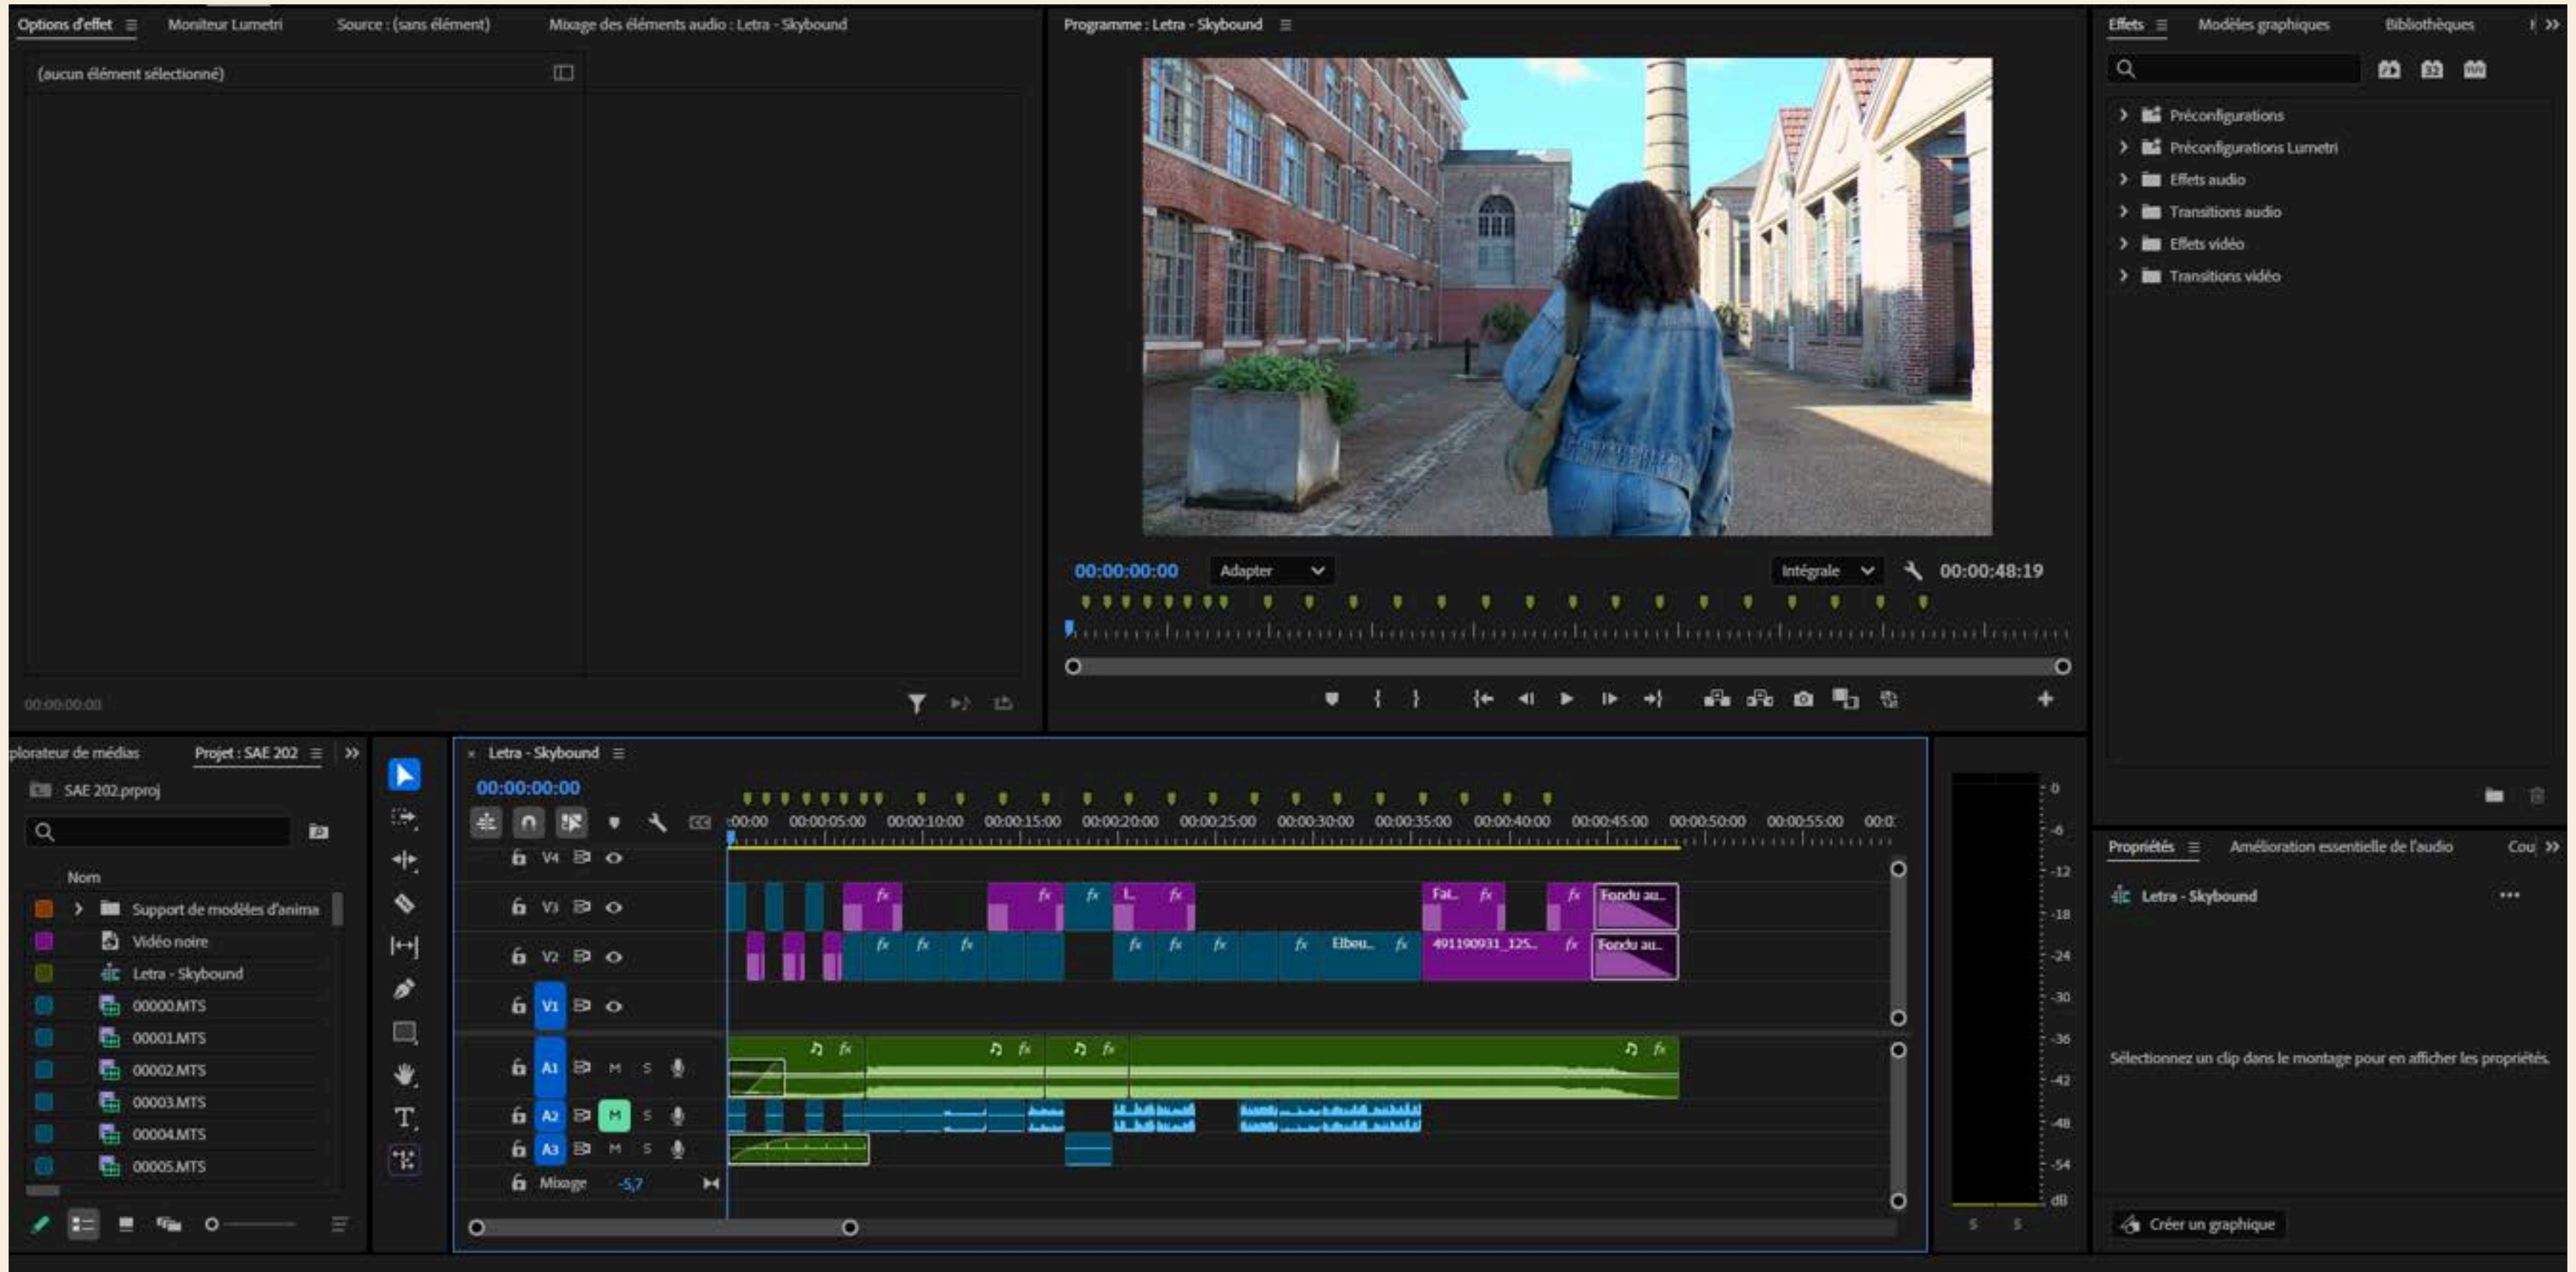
Options d'effet ≡ Moniteur Lumetri Source : (sans élément) Mixage des éléments audio : Letra - Skybound

(aucun élément sélectionné)

00:00:00:00

Programme : Letra - Skybound ≡

00:00:00:00 Adapter Intégrale 00:00:48:19

Effets ≡ Modèles graphiques Bibliothèques

Préconfigurations
Préconfigurations Lumetri
Effets audio
Transitions audio
Effets vidéo
Transitions vidéo

plorateur de médias Projet : SAE 202 ≡

SAE 202.prproj

Nom
Support de modèles d'anima
Vidéo noire
Letra - Skybound
00000.MTS
00001.MTS
00002.MTS
00003.MTS
00004.MTS
00005.MTS

× Letra - Skybound ≡
00:00:00:00

:00:00 00:00:05:00 00:00:10:00 00:00:15:00 00:00:20:00 00:00:25:00 00:00:30:00 00:00:35:00 00:00:40:00 00:00:45:00 00:00:50:00 00:00:55:00 00:0

V4
V3
V2
V1
A1 M S
A2 M S
A3 M S
Mixage -5,7

fx L Fat. Fondu au...
fx Elbeu... 491190931_125... Fondu au...

0 -6 -12 -18 -24 -30 -36 -42 -48 -54 dB
S S

Propriétés ≡ Amélioration essentielle de l'audio Cou

Letra - Skybound

Sélectionnez un clip dans le montage pour en afficher les propriétés.

Créer un graphique